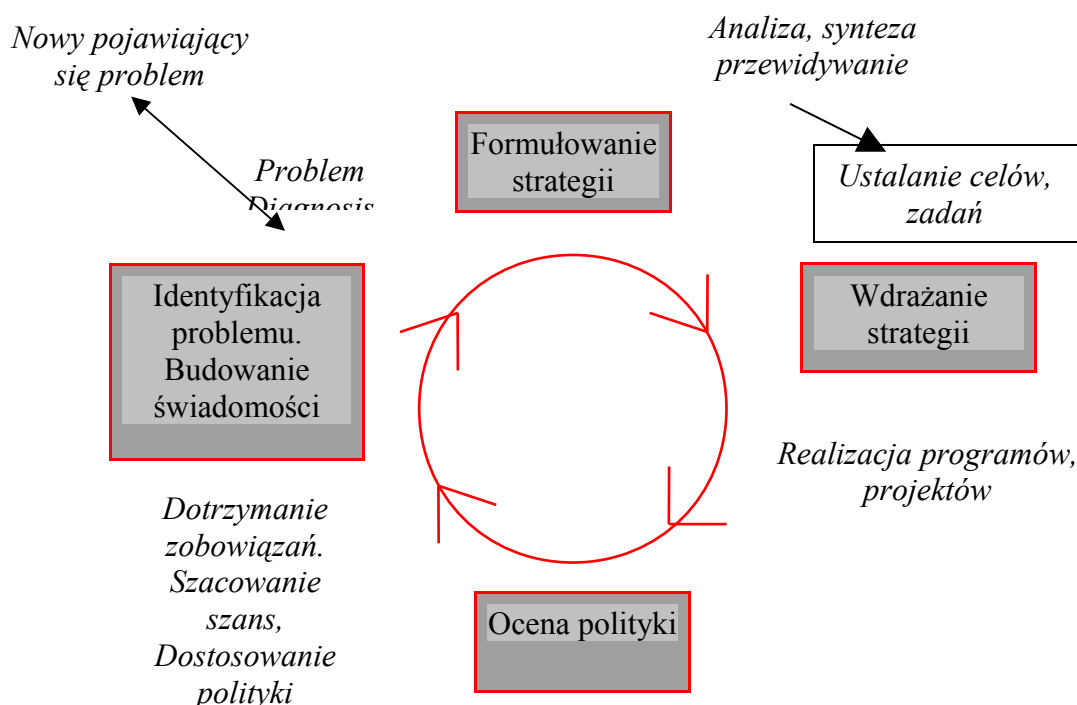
Nowy pojawiający się problem

Analiza, synteza przewidywanie

Formułowanie strategii

Problem Diagnosis

Ustalanie celów, zadań

Identyfikacja problemu. Budowanie świadomości

Wdrażanie strategii

Realizacja programów, projektów

Dotrzymanie zobowiązań. Szacowanie szans, Dostosowanie polityki

Ocena polityki